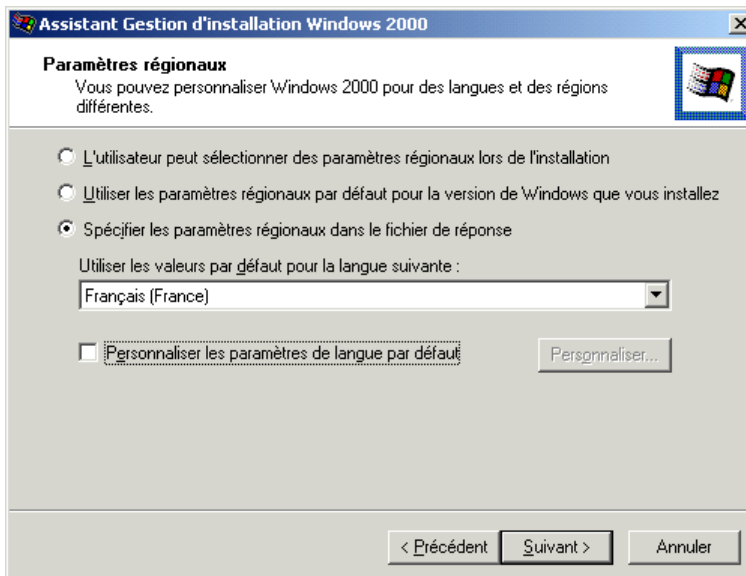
Assistant Gestion d'installation Windows 2000

Paramètres régionaux
Vous pouvez personnaliser Windows 2000 pour des langues et des régions différentes.

L'utilisateur peut sélectionner des paramètres régionaux lors de l'installation

Utiliser les paramètres régionaux par défaut pour la version de Windows que vous installez

Spécifier les paramètres régionaux dans le fichier de réponse

Utiliser les valeurs par défaut pour la langue suivante :

Français (France)

Personnaliser les paramètres de langue par défaut

Personnaliser...

< Précédent

Suivant >

Annuler